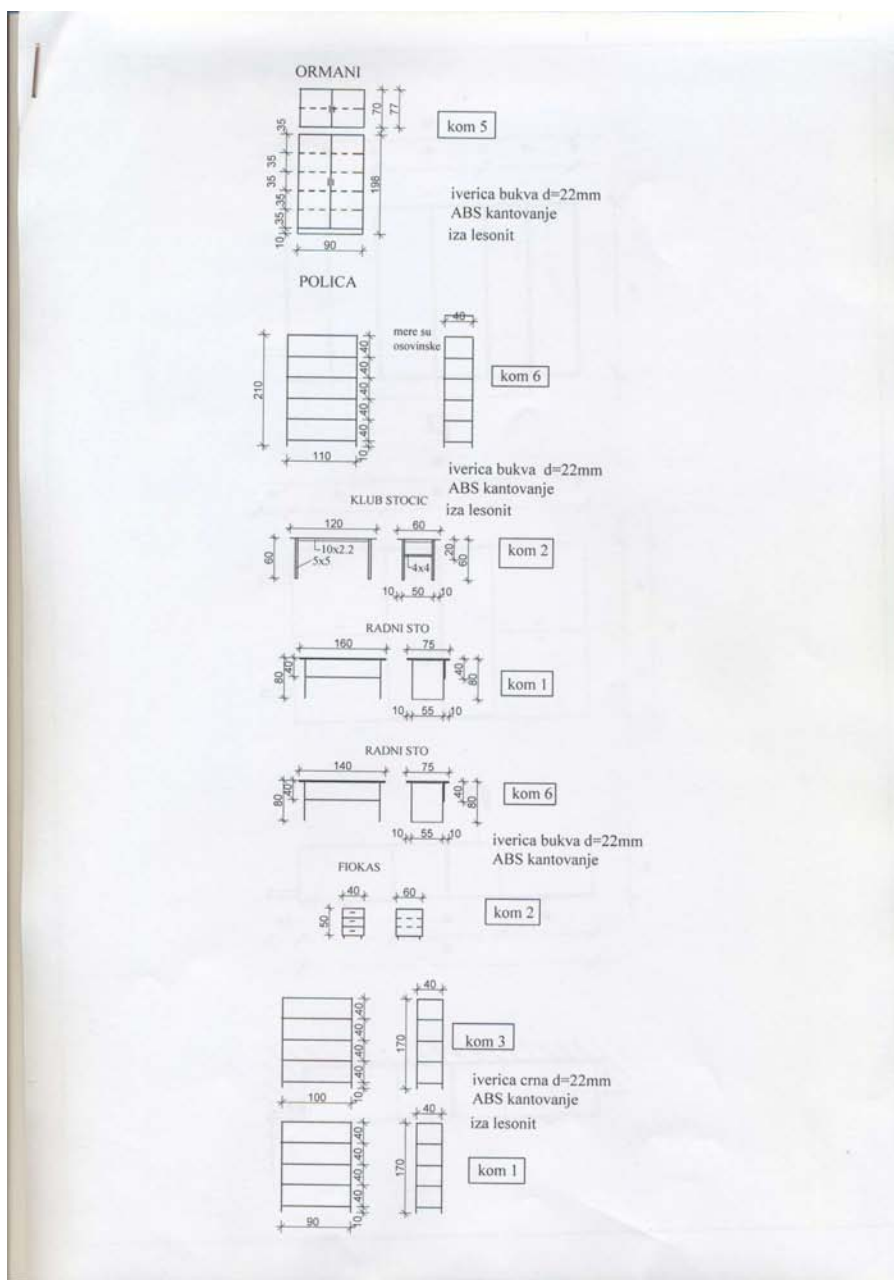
ORMANI

70 77

kom 5

35 35 35 35 35 10

198

90

iverica bukva d=22mm
ABS kantovanje
iza lesonit

POLICA

mere su osovinske

40

210

40 40 40 40 40 10

kom 6

110

iverica bukva d=22mm
ABS kantovanje
iza lesonit

KLUB STOCIC

120

60

10x2.2

5x5

60

4x4

20

60

kom 2

10 50 10

RADNI STO

160

75

80 40

40 80

kom 1

10 55 10

RADNI STO

140

75

80 40

40 80

kom 6

10 55 10

iverica bukva d=22mm
ABS kantovanje

FIOKAS

40

60

50

kom 2

40

40 40 40 40 10

170

kom 3

100

iverica crna d=22mm
ABS kantovanje
iza lesonit

40

40 40 40 40 10

170

kom 1

90